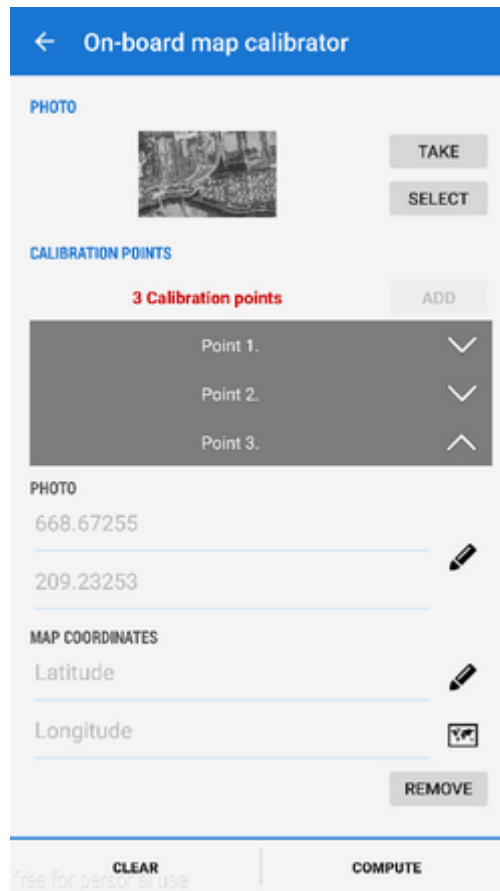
On-board map calibrator

PHOTO

TAKE

SELECT

CALIBRATION POINTS

3 Calibration points

ADD

Point 1.

Point 2.

Point 3.

PHOTO

668.67255

209.23253

MAP COORDINATES

Latitude

Longitude

REMOVE

CLEAR

COMPUTE

free for personal use